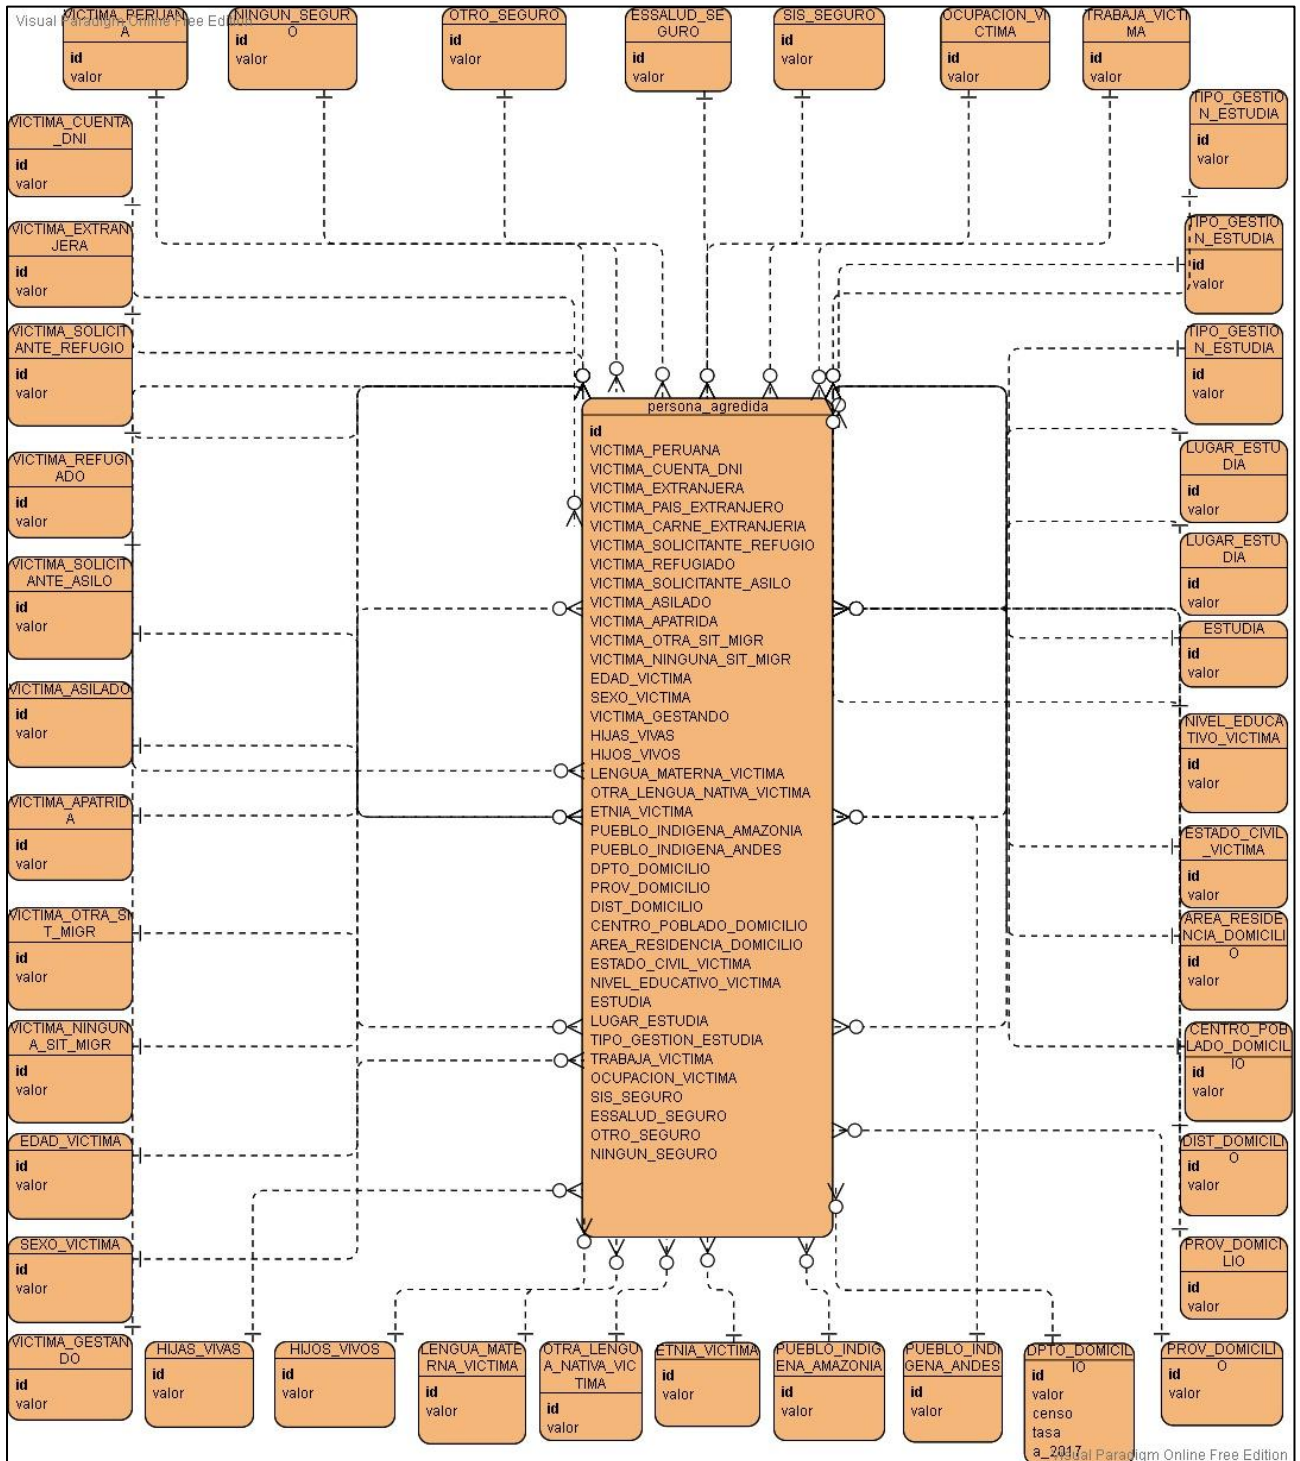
Visual Paradigm Online Free Edition

VICTIMA_PERUANA
id
valor

NINGUN_SEGURO
id
valor

OTRO_SEGURO
id
valor

ESSALUD_SEGURO
id
valor

SIS_SEGURO
id
valor

OCUPACION_VICTIMA
id
valor

TRABAJA_VICTIMA
id
valor

TIPO_GESTION_ESTUDIA
id
valor

VICTIMA_CUENTA_DNI
id
valor

VICTIMA_EXTRANJERA
id
valor

TIPO_GESTION_ESTUDIA
id
valor

VICTIMA_SOLICITANTE_REFUGIO
id
valor

TIPO_GESTION_ESTUDIA
id
valor

persona_agredida
id
VICTIMA_PERUANA
VICTIMA_CUENTA_DNI
VICTIMA_EXTRANJERA
VICTIMA_PAIS_EXTRANJERO
VICTIMA_CARNE_EXTRANJERIA
VICTIMA_SOLICITANTE_REFUGIO
VICTIMA_REFUGIADO
VICTIMA_SOLICITANTE_ASILO
VICTIMA_ASILADO
VICTIMA_APATRIDA
VICTIMA_OTRA_SIT_MIGR
VICTIMA_NINGUNA_SIT_MIGR
EDAD_VICTIMA
SEXO_VICTIMA
VICTIMA_GESTANDO
HIJAS_VIVAS
HIJOS_VIVOS
LENGUA_MATERNA_VICTIMA
OTRA_LENGUA_NATIVA_VICTIMA
ETNIA_VICTIMA
PUEBLO_INDIGENA_AMAZONIA
PUEBLO_INDIGENA_ANDES
DPTO_DOMICILIO
PROV_DOMICILIO
DIST_DOMICILIO
CENTRO_POBLADO_DOMICILIO
AREA_RESIDENCIA_DOMICILIO
ESTADO_CIVIL_VICTIMA
NIVEL_EDUCATIVO_VICTIMA
ESTUDIA
LUGAR_ESTUDIA
TIPO_GESTION_ESTUDIA
TRABAJA_VICTIMA
OCUPACION_VICTIMA
SIS_SEGURO
ESSALUD_SEGURO
OTRO_SEGURO
NINGUN_SEGURO

VICTIMA_REFUGIADO
id
valor

LUGAR_ESTUDIA
id
valor

LUGAR_ESTUDIA
id
valor

VICTIMA_SOLICITANTE_ASILO
id
valor

ESTUDIA
id
valor

VICTIMA_ASILADO
id
valor

NIVEL_EDUCATIVO_VICTIMA
id
valor

VICTIMA_APATRIDA
id
valor

ESTADO_CIVIL_VICTIMA
id
valor

VICTIMA_OTRA_SIT_MIGR
id
valor

AREA_RESIDENCIA_DOMICILIO
id
valor

VICTIMA_NINGUNA_SIT_MIGR
id
valor

CENTRO_POBLADO_DOMICILIO
id
valor

EDAD_VICTIMA
id
valor

DIST_DOMICILIO
id
valor

SEXO_VICTIMA
id
valor

PROV_DOMICILIO
id
valor

VICTIMA_GESTANDO
id
valor

HIJAS_VIVAS
id
valor

HIJOS_VIVOS
id
valor

LENGUA_MATERNA_VICTIMA
id
valor

OTRA_LENGUA_NATIVA_VICTIMA
id
valor

ETNIA_VICTIMA
id
valor

PUEBLO_INDIGENA_AMAZONIA
id
valor

PUEBLO_INDIGENA_ANDES
id
valor

DPTO_DOMICILIO
id
valor
censo
tasa
a_2017

PROV_DOMICILIO
id
valor

Visual Paradigm Online Free Edition